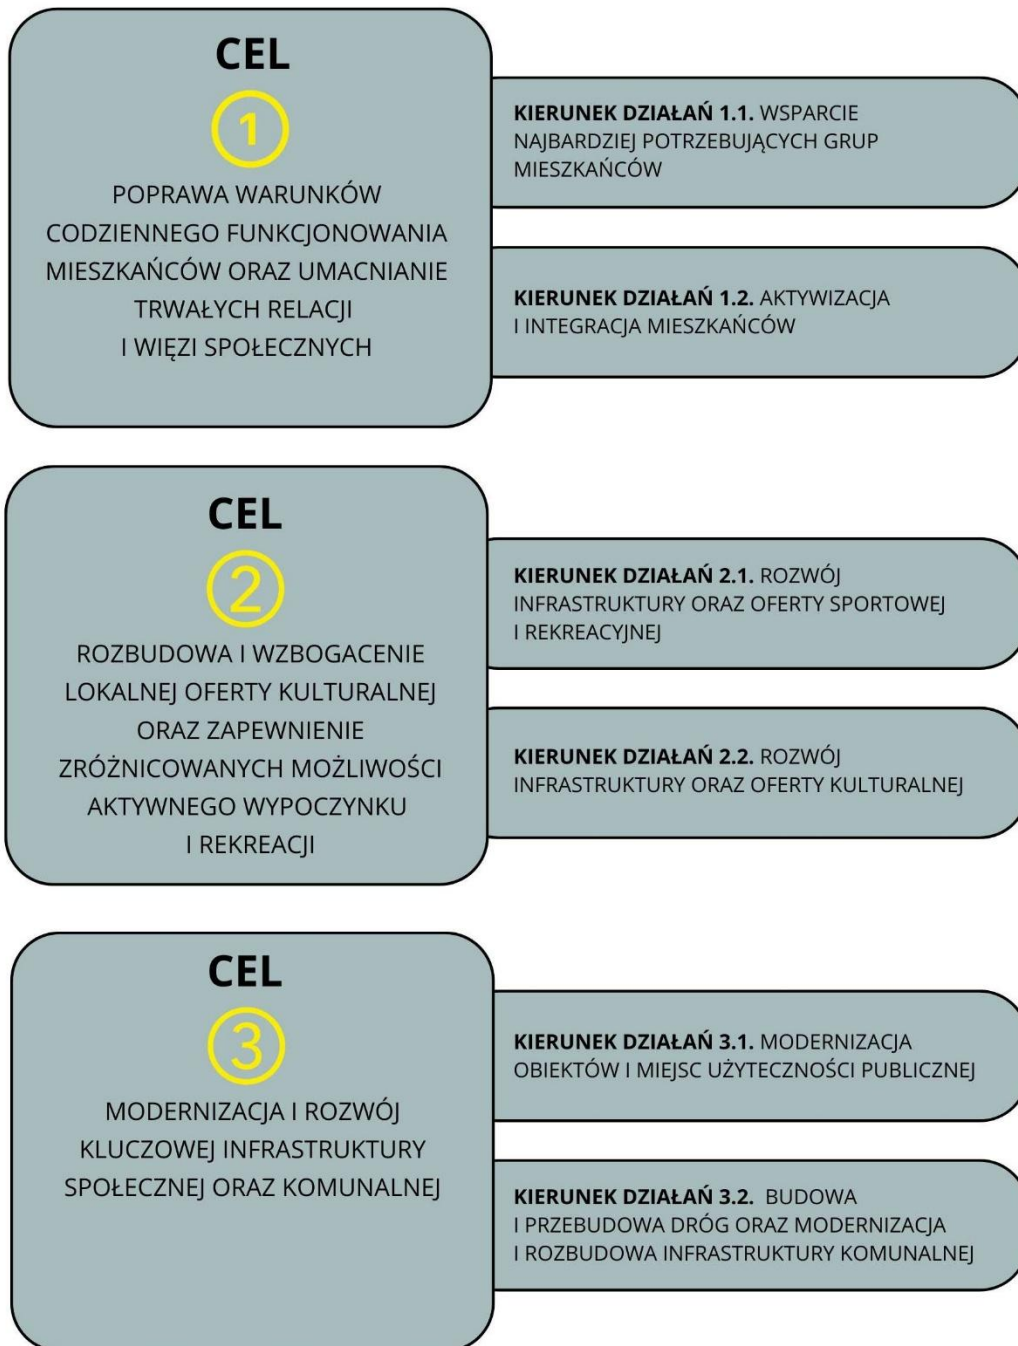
CEL

1

POPRAWA WARUNKÓW CODZIENNEGO FUNKCJONOWANIA MIESZKAŃCÓW ORAZ UMACNIANIE TRWAŁYCH RELACJI I WIĘZI SPOŁECZNYCH

**KIERUNEK DZIAŁAŃ 1.1.** WSPARCIE NAJBARDZIEJ POTRZEBUJĄCYCH GRUP MIESZKAŃCÓW

**KIERUNEK DZIAŁAŃ 1.2.** AKTYWIZACJA I INTEGRACJA MIESZKAŃCÓW

CEL

2

ROZBUDOWA I WZBOGACENIE LOKALNEJ OFERTY KULTURALNEJ ORAZ ZAPEWNIENIE ZRÓŻNICOWANYCH MOŻLIWOŚCI AKTYWNEGO WYPOCZYNKU I REKREACJI

**KIERUNEK DZIAŁAŃ 2.1.** ROZWÓJ INFRASTRUKTURY ORAZ OFERTY SPORTOWEJ I REKREACYJNEJ

**KIERUNEK DZIAŁAŃ 2.2.** ROZWÓJ INFRASTRUKTURY ORAZ OFERTY KULTURALNEJ

CEL

3

MODERNIZACJA I ROZWÓJ KLUCZOWEJ INFRASTRUKTURY SPOŁECZNEJ ORAZ KOMUNALNEJ

**KIERUNEK DZIAŁAŃ 3.1.** MODERNIZACJA OBIEKTÓW I MIEJSC UŻYTECZNOŚCI PUBLICZNEJ

**KIERUNEK DZIAŁAŃ 3.2.** BUDOWA I PRZEBUDOWA DRÓG ORAZ MODERNIZACJA I ROZBUDOWA INFRASTRUKTURY KOMUNALNEJ